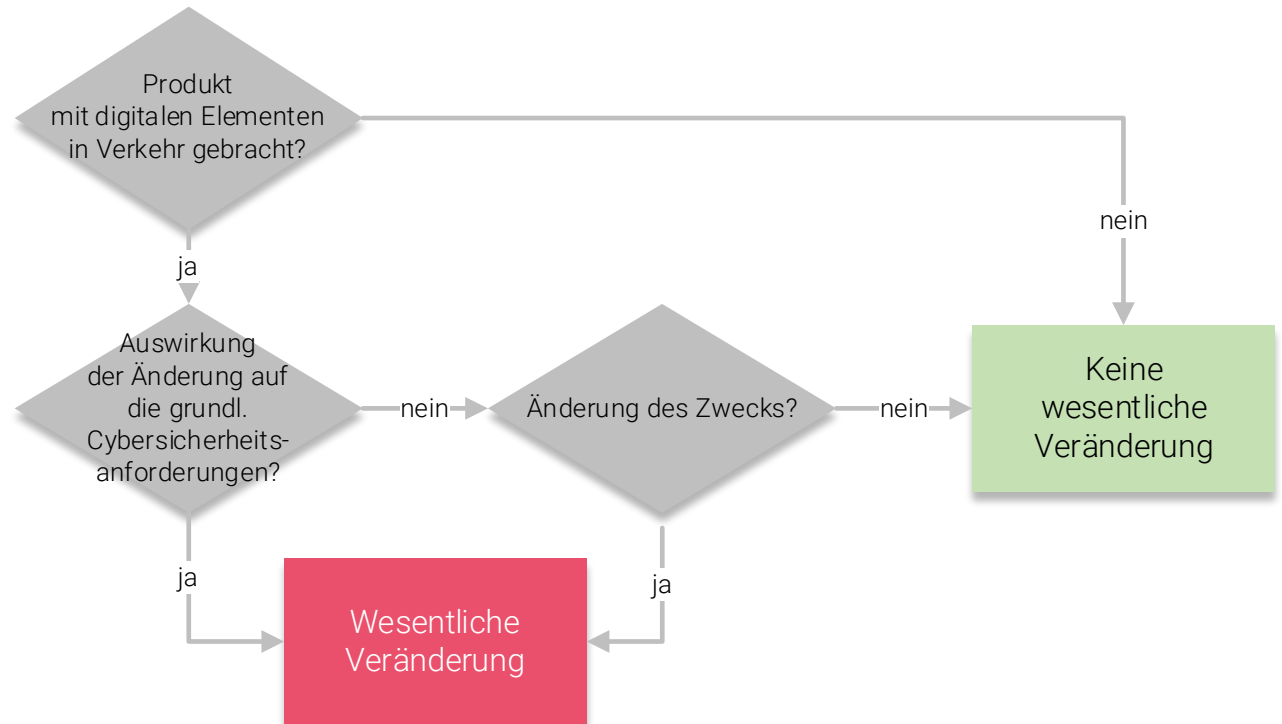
Produkt mit digitalen Elementen in Verkehr gebracht?

nein

ja

Auswirkung der Änderung auf die grundl. Cybersicherheitsanforderungen?

nein

Änderung des Zwecks?

nein

Keine wesentliche Veränderung

ja

ja

Wesentliche Veränderung